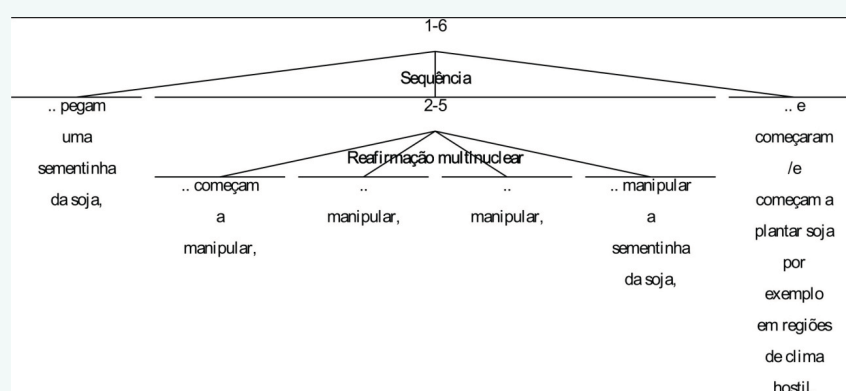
1-6

Sequência

.. pegam uma sementinha da soja,

2-5

Reafirmação multinuclear

.. começam a manipular,

.. manipular,

.. manipular,

.. manipular a sementinha da soja,

.. e começaram /e começam a plantar soja por exemplo em regiões de clima hostil